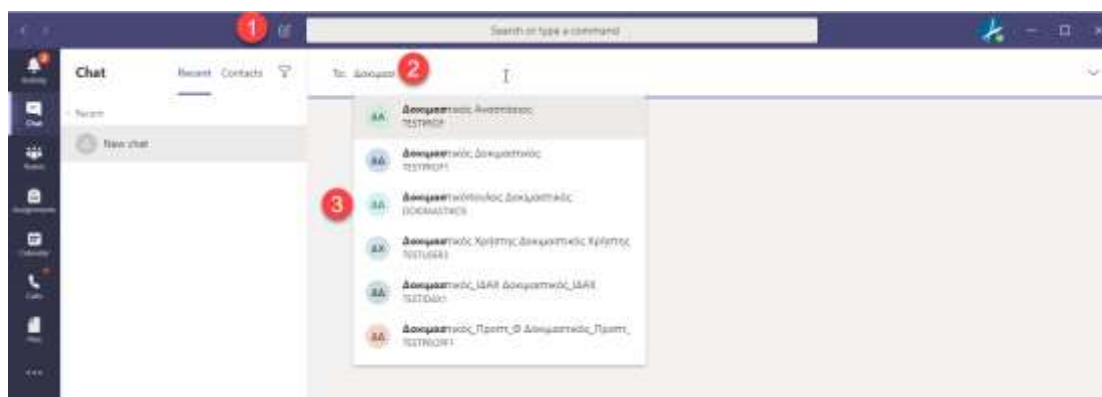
1

Search or type a command

Chat

Recent Contacts

Recent

New chat

To: Δοκιμασ

2

3

ΔΑ Δοκιμαστικός Αναστάσιος
TESTPROF

ΔΔ Δοκιμαστικός Δοκιμαστικός
TESTPROF1

ΔΔ Δοκιμαστικόπουλος Δοκιμαστικός
DOKIMASTIKOS

ΔΧ Δοκιμαστικός Χρήστης Δοκιμαστικός Χρήστης
TESTUSER1

ΔΔ Δοκιμαστικός_ΙΔΑΧ Δοκιμαστικός_ΙΔΑΧ
TESTIDAX1

ΔΔ Δοκιμαστικός_Προπτ_Θ Δοκιμαστικός_Προπτ_
TESTPROPT1